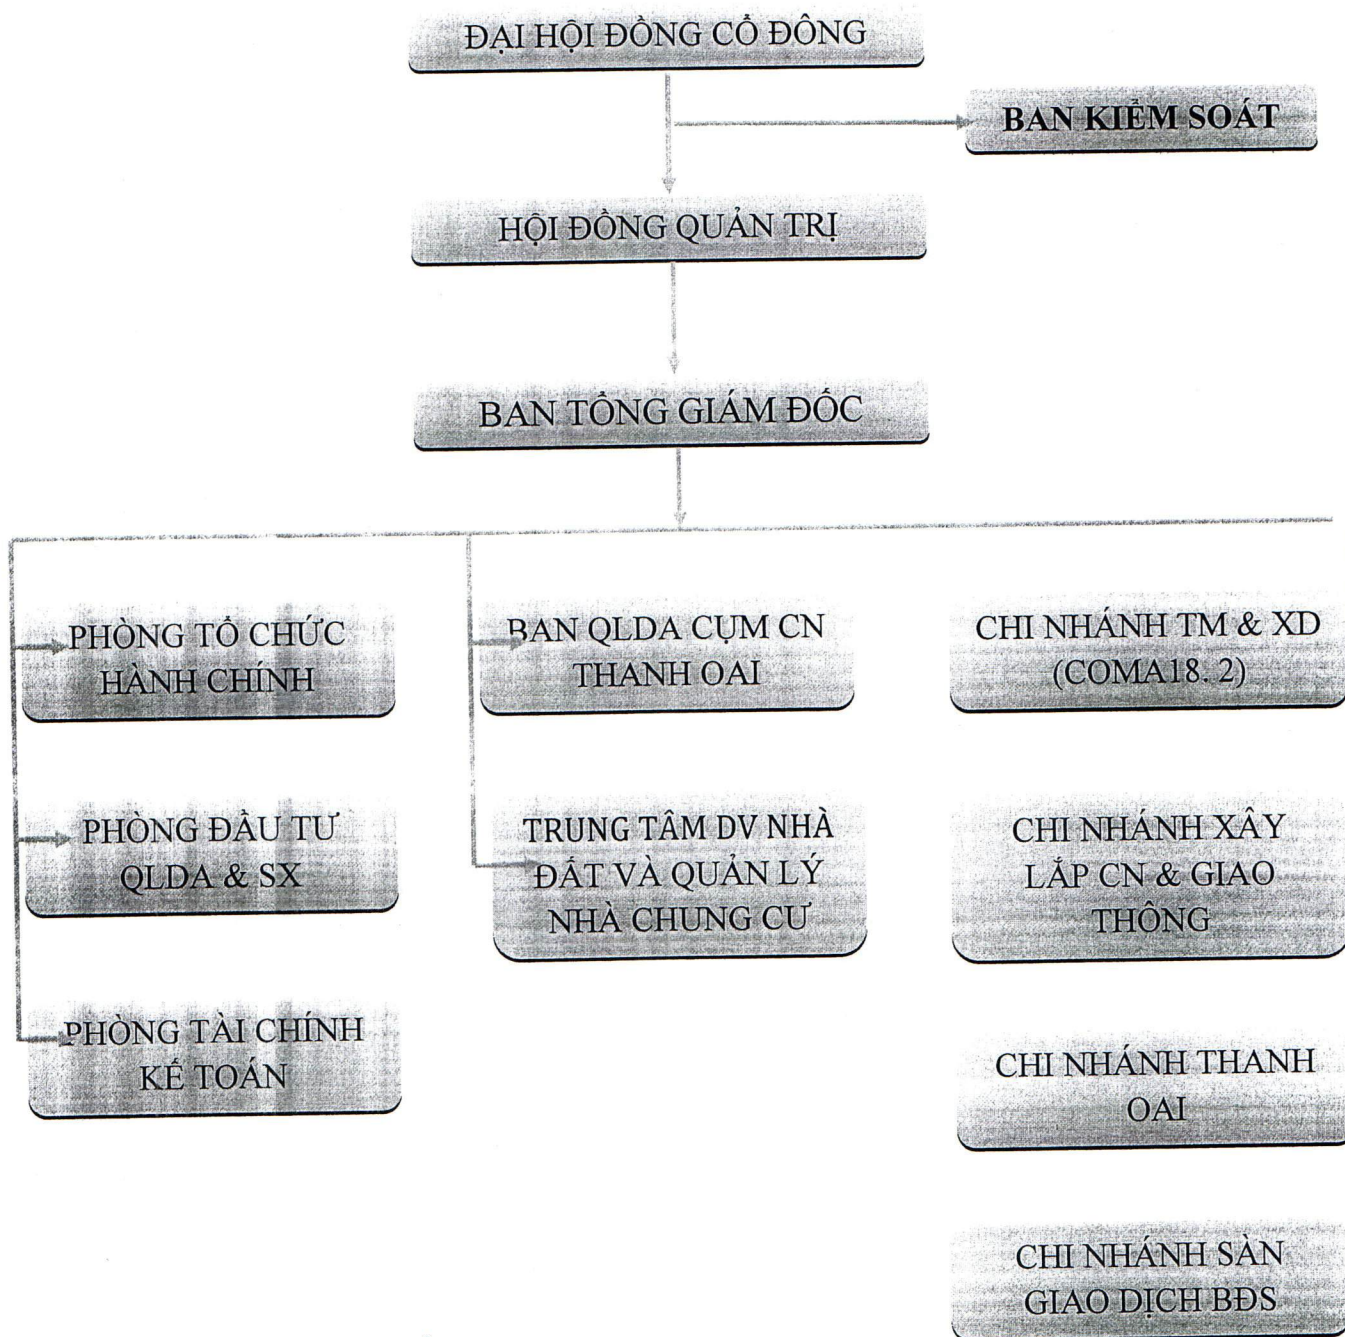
ĐẠI HỘI ĐỒNG CỔ ĐÔNG

BAN KIỂM SOÁT

HỘI ĐỒNG QUẢN TRỊ

BAN TỔNG GIÁM ĐỐC

PHÒNG TỔ CHỨC HÀNH CHÍNH

PHÒNG ĐẦU TƯ QLDA & SX

PHÒNG TÀI CHÍNH KẾ TOÁN

BAN QLDA CỤM CN THANH OAI

TRUNG TÂM DV NHÀ ĐẤT VÀ QUẢN LÝ NHÀ CHUNG CƯ

CHI NHÁNH TM & XD (COMA18. 2)

CHI NHÁNH XÂY LẮP CN & GIAO THÔNG

CHI NHÁNH THANH OAI

CHI NHÁNH SÀN GIAO DỊCH BĐS